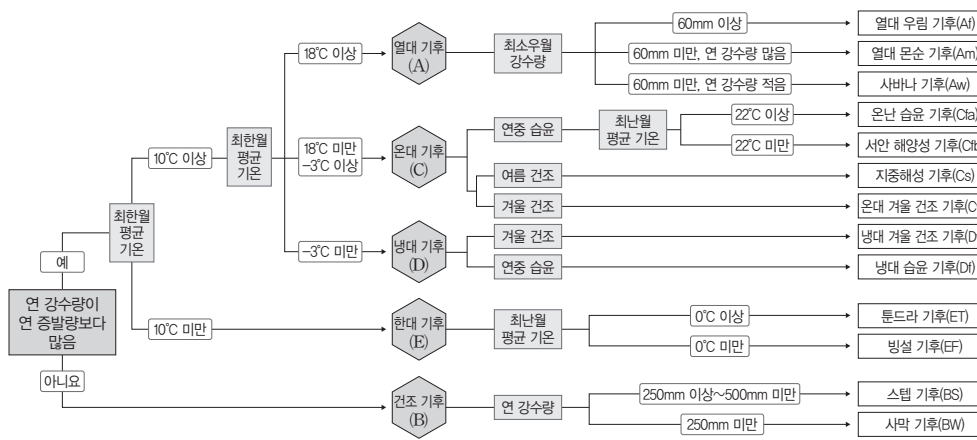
연 강수량이 연 증발량보다 많음

예

최한월 평균 기온

10℃ 이상

최한월 평균 기온

18℃ 이상

열대 기후 (A)

최소우월 강수량

60mm 이상

열대 우림 기후(Af)

60mm 미만, 연 강수량 많음

열대 몬순 기후(Am)

60mm 미만, 연 강수량 적음

사바나 기후(Aw)

18℃ 미만 −3℃ 이상

온대 기후 (C)

연중 습윤

최난월 평균 기온

22℃ 이상

온난 습윤 기후(Cfa)

22℃ 미만

서안 해양성 기후(Cfb)

여름 건조

지중해성 기후(Cs)

겨울 건조

온대 겨울 건조 기후(Cw)

−3℃ 미만

냉대 기후 (D)

겨울 건조

냉대 겨울 건조 기후(Dw)

연중 습윤

냉대 습윤 기후(Df)

10℃ 미만

한대 기후 (E)

최난월 평균 기온

0℃ 이상

툰드라 기후(ET)

0℃ 미만

빙설 기후(EF)

아니요

건조 기후 (B)

연 강수량

250mm 이상~500mm 미만

스텝 기후(BS)

250mm 미만

사막 기후(BW)